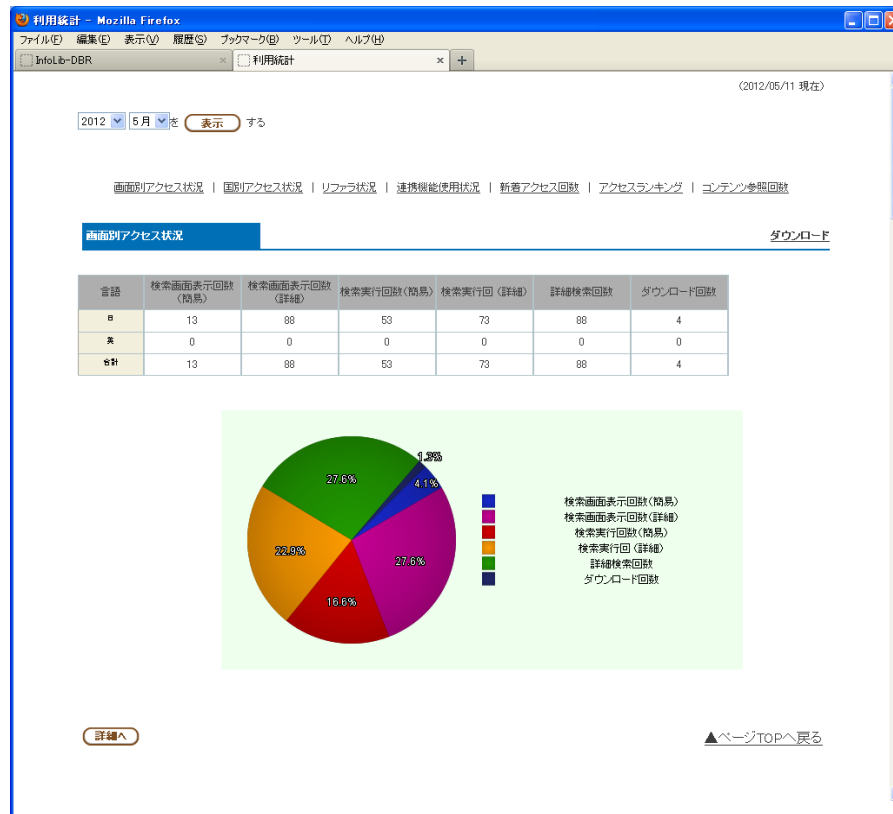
利用統計 - Mozilla Firefox

ファイル(F) 編集(E) 表示(V) 履歴(S) ブックマーク(B) ツール(T) ヘルプ(H)

InfoLib-DBR ×
利用統計 ×
+

(2012/05/11 現在)

2012 5月 を 表示 する

画面別アクセス状況 | 国別アクセス状況 | リファラ状況 | 連携機能使用状況 | 新着アクセス回数 | アクセスランキング | コンテンツ参照回数

画面別アクセス状況

ダウンロード

| 言語 | 検索画面表示回数（簡易） | 検索画面表示回数（詳細） | 検索実行回数（簡易） | 検索実行回（詳細） | 詳細検索回数 | ダウンロード回数 |
|---|---|---|---|---|---|---|
| 日 | 13 | 88 | 53 | 73 | 88 | 4 |
| 英 | 0 | 0 | 0 | 0 | 0 | 0 |
| 合計 | 13 | 88 | 53 | 73 | 88 | 4 |

1.3%
4.1%
27.6%
27.6%
22.9%
16.6%

検索画面表示回数（簡易）
検索画面表示回数（詳細）
検索実行回数（簡易）
検索実行回（詳細）
詳細検索回数
ダウンロード回数

詳細へ

▲ページTOPへ戻る